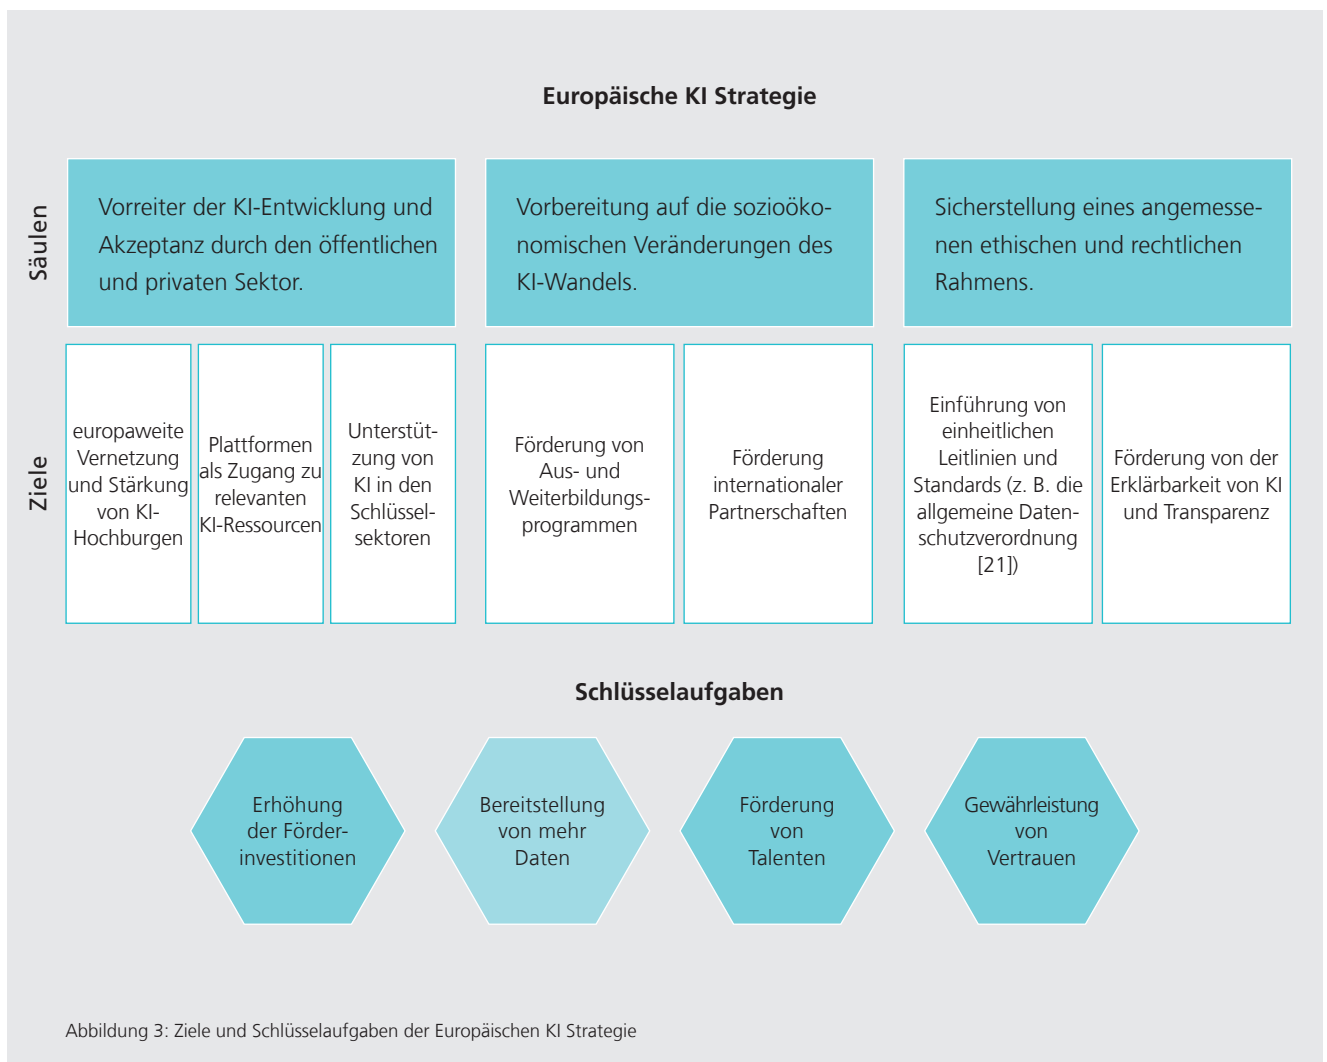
Europäische KI Strategie

Säulen

Vorreiter der KI-Entwicklung und Akzeptanz durch den öffentlichen und privaten Sektor.

Vorbereitung auf die sozioökonomischen Veränderungen des KI-Wandels.

Sicherstellung eines angemessenen ethischen und rechtlichen Rahmens.

Ziele

europaweite Vernetzung und Stärkung von KI-Hochburgen

Plattformen als Zugang zu relevanten KI-Ressourcen

Unterstützung von KI in den Schlüsselsektoren

Förderung von Aus- und Weiterbildungsprogrammen

Förderung internationaler Partnerschaften

Einführung von einheitlichen Leitlinien und Standards (z. B. die allgemeine Datenschutzverordnung [21])

Förderung von der Erklärbarkeit von KI und Transparenz

Schlüsselaufgaben

Erhöhung der Förderinvestitionen

Bereitstellung von mehr Daten

Förderung von Talenten

Gewährleistung von Vertrauen

Abbildung 3: Ziele und Schlüsselaufgaben der Europäischen KI Strategie